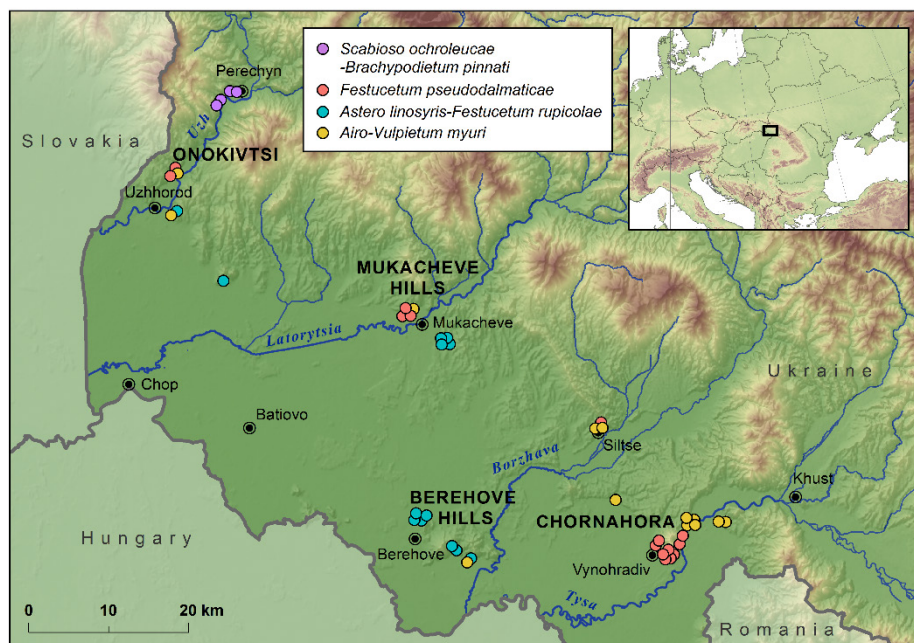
Scabioso ochroleucae -Brachypodietum pinnati
Festucetum pseudodalmaticae
Astero linosyris-Festucetum rupicolae
Airo-Vulpietum myuri

Perechyn
Uzh
Slovakia
ONOKIVTSI
Uzhhorod
MUKACHEVE HILLS
Latorytsia
Mukacheve
Chop
Batiovo
Ukraine
Siltse
Borzhava
Khust
BEREHOVE HILLS
CHORNAHORA
Hungary
Berehove
Vynohradiv
Tysa
0 10 20 km
Romania